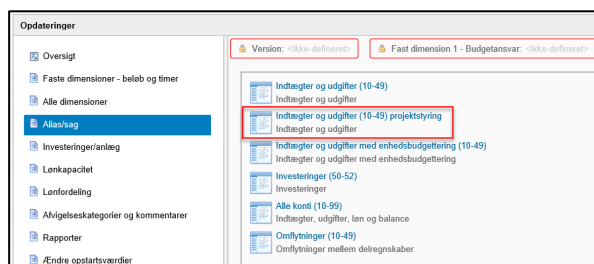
Opdateringer

Oversigt
Faste dimensioner - beløb og timer
Alle dimensioner
Alias/sag
Investeringer/anlæg
Lønkapacitet
Lønfordeling
Afvigelseskategorier og kommentarer
Rapporter
Ændre opstartsværdier

Version: <Ikke-defineret>
Fast dimension 1 - Budgetansvar: <Ikke-defineret>

Indtægter og udgifter (10-49)
Indtægter og udgifter

Indtægter og udgifter (10-49) projektstyring
Indtægter og udgifter

Indtægter og udgifter med enhedsbudgettering (10-49)
Indtægter og udgifter med enhedsbudgettering

Investeringer (50-52)
Investeringer

Alle konti (10-99)
Indtægter, udgifter, løn og balance

Omflytninger (10-49)
Omflytninger mellem delregnskaber